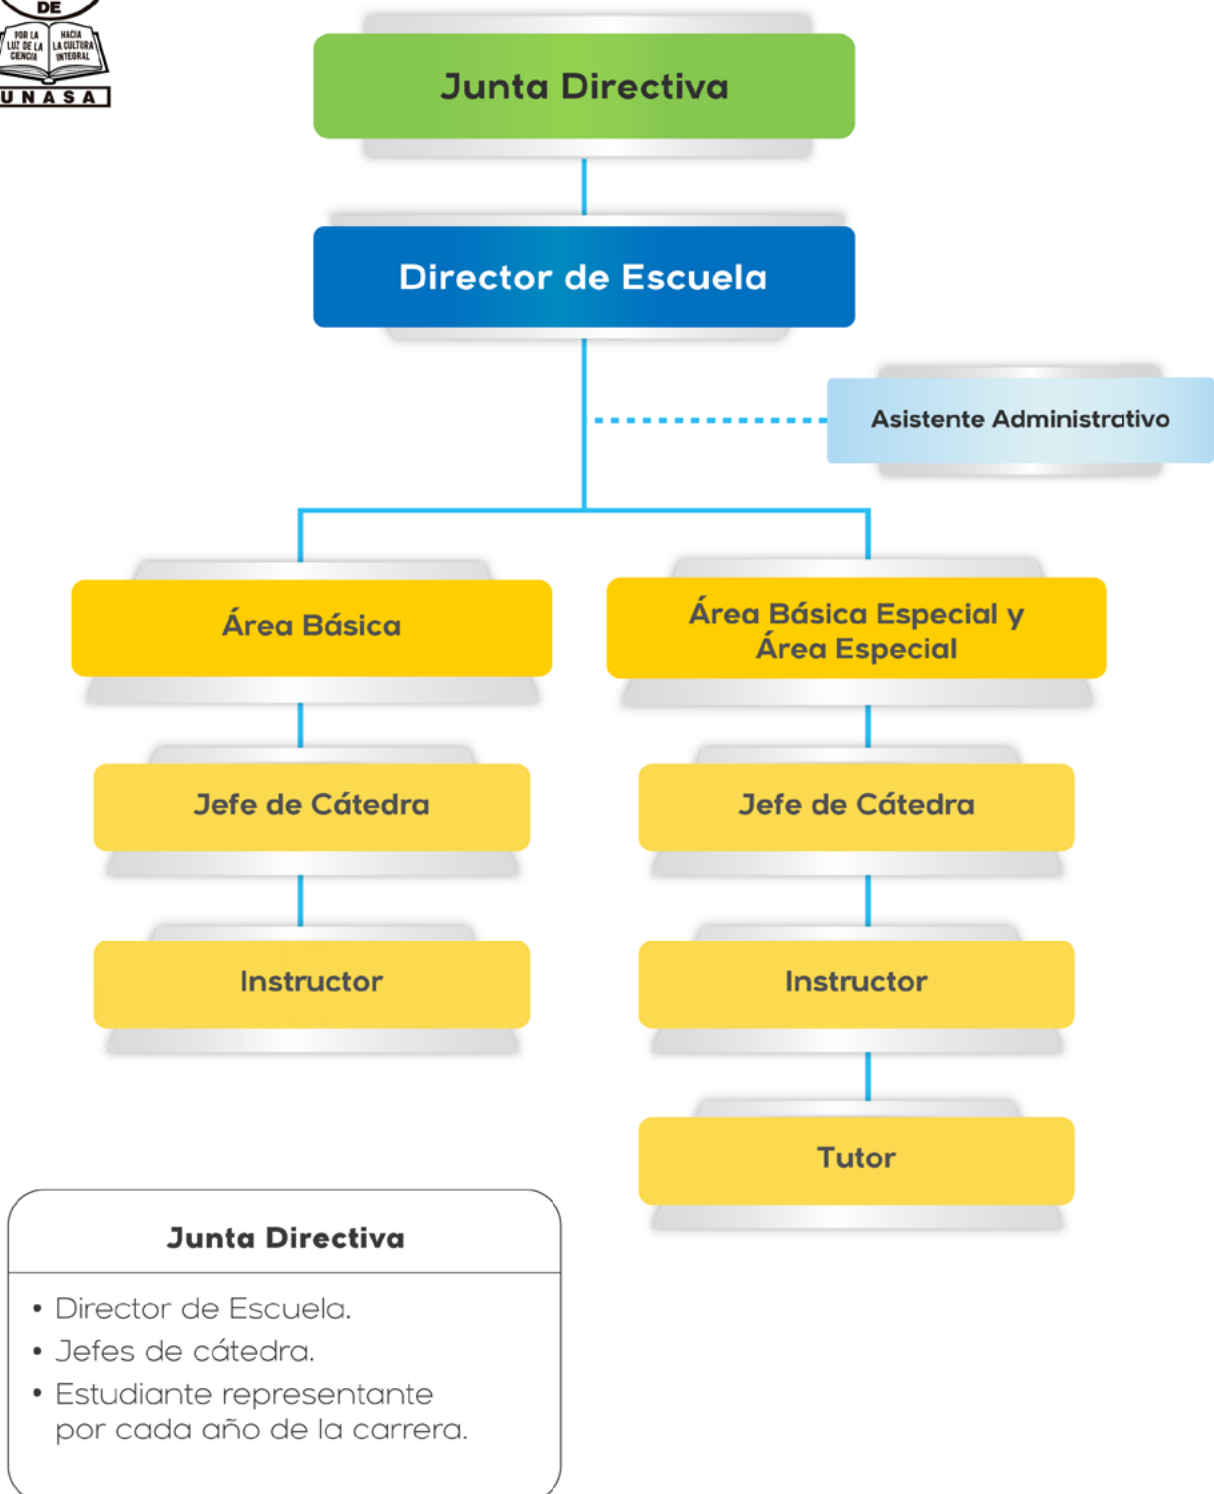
DE
POR LA LUZ DE LA CIENCIA
HACIA LA CULTURA INTEGRAL
UNASA

Junta Directiva

Director de Escuela

Asistente Administrativo

Área Básica

Área Básica Especial y Área Especial

Jefe de Cátedra

Jefe de Cátedra

Instructor

Instructor

Tutor

Junta Directiva

• Director de Escuela.
• Jefes de cátedra.
• Estudiante representante por cada año de la carrera.